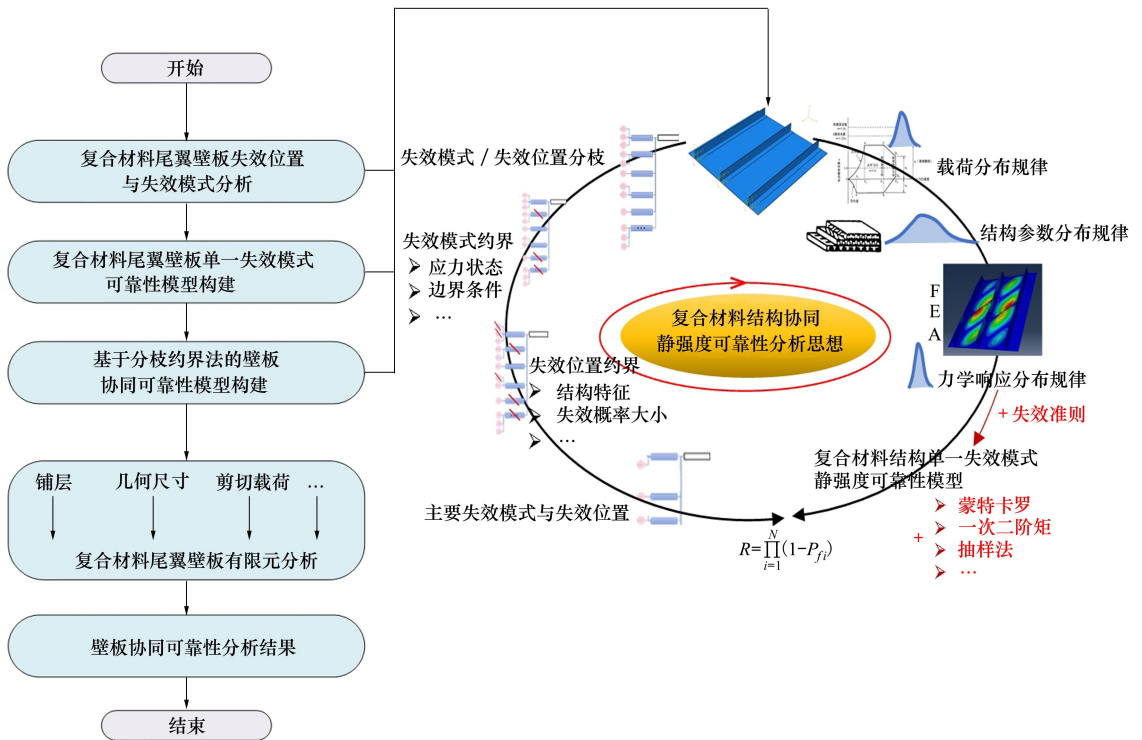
开始

复合材料尾翼壁板失效位置与失效模式分析

复合材料尾翼壁板单一失效模式可靠性模型构建

基于分枝约界法的壁板协同可靠性模型构建

铺层　几何尺寸　剪切载荷　…

复合材料尾翼壁板有限元分析

壁板协同可靠性分析结果

结束

失效模式 / 失效位置分枝

载荷分布规律

结构参数分布规律

失效模式约界
➢ 应力状态
➢ 边界条件
➢ …

F
E
A

复合材料结构协同静强度可靠性分析思想

失效位置约界
➢ 结构特征
➢ 失效概率大小
➢ …

力学响应分布规律

+ 失效准则

复合材料结构单一失效模式静强度可靠性模型

➢ 蒙特卡罗
➢ 一次二阶矩
+ ➢ 抽样法
➢ …

主要失效模式与失效位置

$R=\prod_{i=1}^{N}(1-P_{fi})$